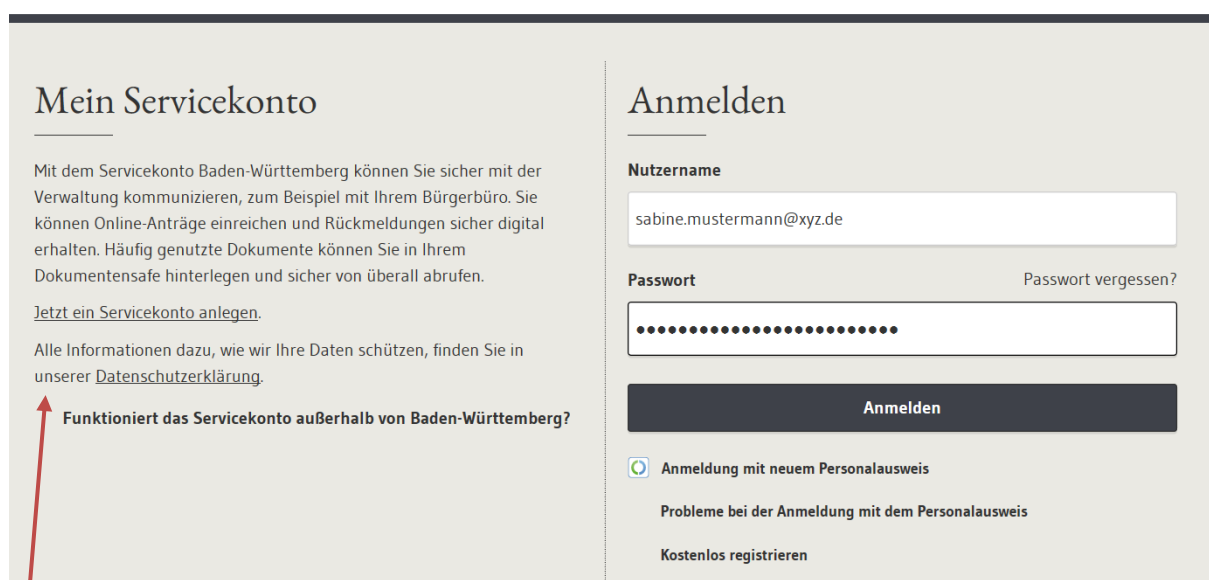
Mein Servicekonto

Mit dem Servicekonto Baden-Württemberg können Sie sicher mit der Verwaltung kommunizieren, zum Beispiel mit Ihrem Bürgerbüro. Sie können Online-Anträge einreichen und Rückmeldungen sicher digital erhalten. Häufig genutzte Dokumente können Sie in Ihrem Dokumentensafe hinterlegen und sicher von überall abrufen.

Jetzt ein Servicekonto anlegen.

Alle Informationen dazu, wie wir Ihre Daten schützen, finden Sie in unserer Datenschutzerklärung.

Funktioniert das Servicekonto außerhalb von Baden-Württemberg?

Anmelden

Nutzername

sabine.mustermann@xyz.de

Passwort

Passwort vergessen?

••••••••••••••••••••••••

Anmelden

Anmeldung mit neuem Personalausweis

Probleme bei der Anmeldung mit dem Personalausweis

Kostenlos registrieren